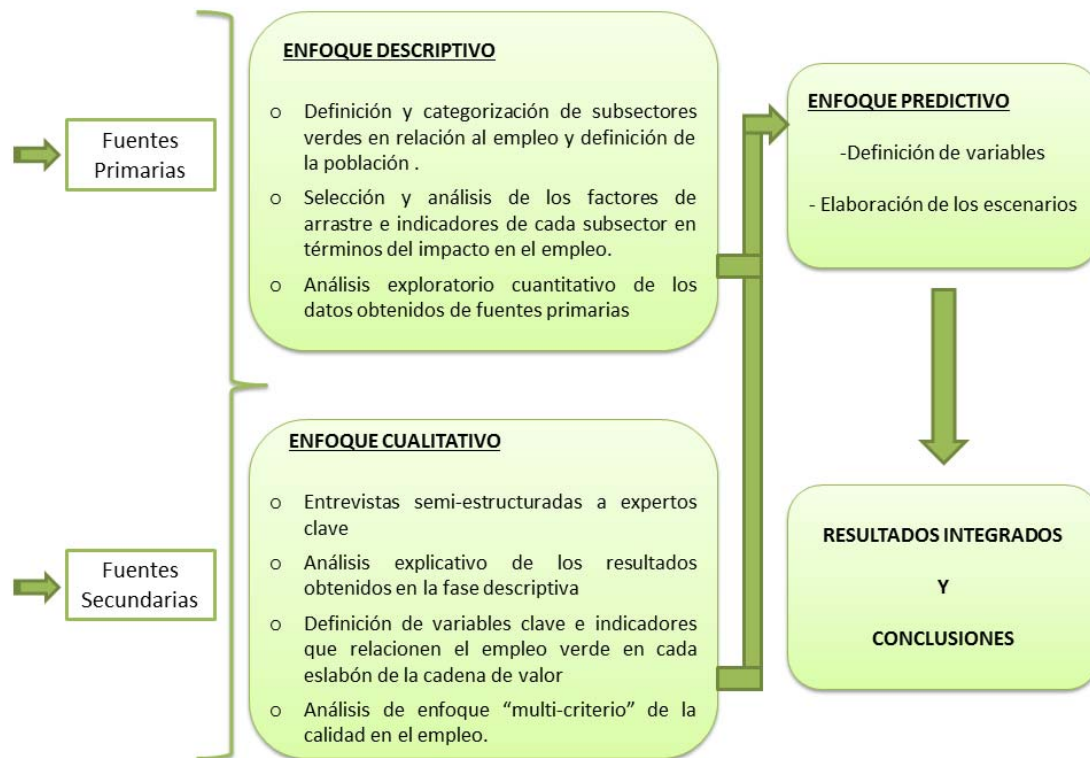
Fuentes Primarias

Fuentes Secundarias

ENFOQUE DESCRIPTIVO

o Definición y categorización de subsectores verdes en relación al empleo y definición de la población .

o Selección y análisis de los factores de arrastre e indicadores de cada subsector en términos del impacto en el empleo.

o Análisis exploratorio cuantitativo de los datos obtenidos de fuentes primarias

ENFOQUE CUALITATIVO

o Entrevistas semi-estructuradas a expertos clave

o Análisis explicativo de los resultados obtenidos en la fase descriptiva

o Definición de variables clave e indicadores que relacionen el empleo verde en cada eslabón de la cadena de valor

o Análisis de enfoque "multi-criterio" de la calidad en el empleo.

ENFOQUE PREDICTIVO

-Definición de variables

- Elaboración de los escenarios

RESULTADOS INTEGRADOS

Y

CONCLUSIONES